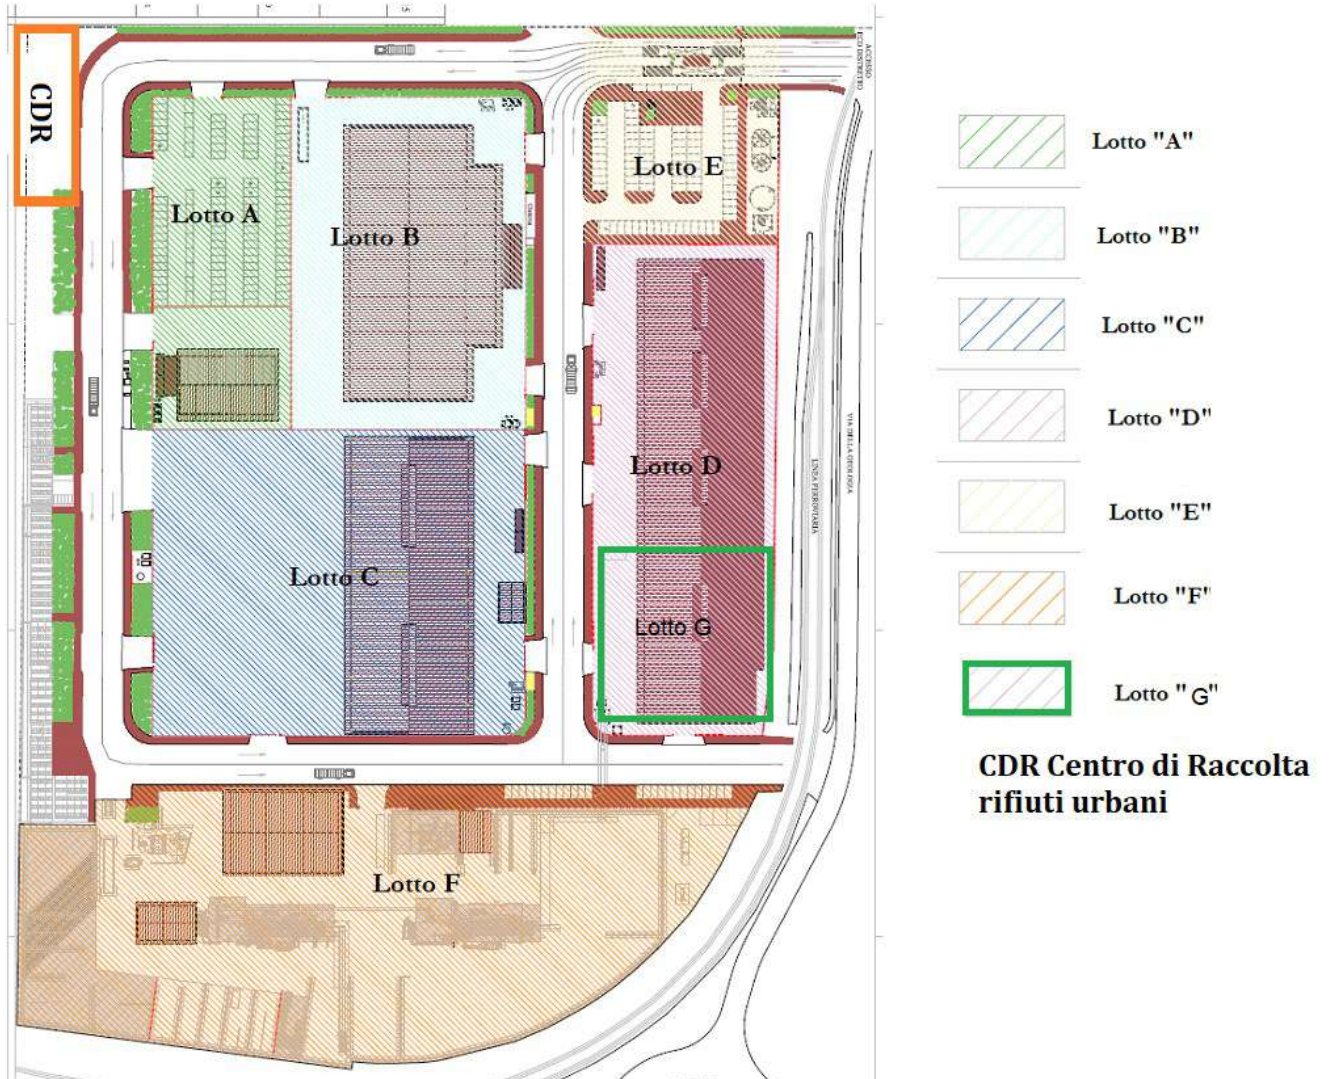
CDR

Lotto A

Lotto B

Lotto E

Lotto D

Lotto C

Lotto G

Lotto F

ACCESSO ECO DISTRETTO

VIA DELLA GEOLOGIA

LINEA FERROVIARIA

Lotto "A"

Lotto "B"

Lotto "C"

Lotto "D"

Lotto "E"

Lotto "F'

Lotto "G"

CDR Centro di Raccolta rifiuti urbani